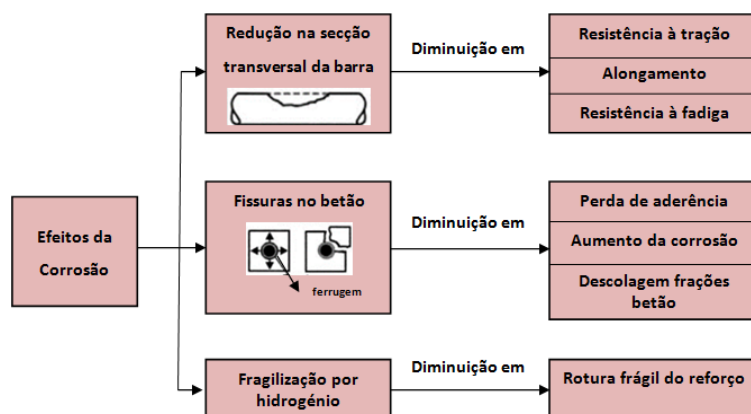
Efeitos da Corrosão

Redução na secção transversal da barra

Diminuição em

Resistência à tração

Alongamento

Resistência à fadiga

Fissuras no betão

ferrugem

Diminuição em

Perda de aderência

Aumento da corrosão

Descolagem frações betão

Fragilização por hidrogénio

Diminuição em

Rotura frágil do reforço